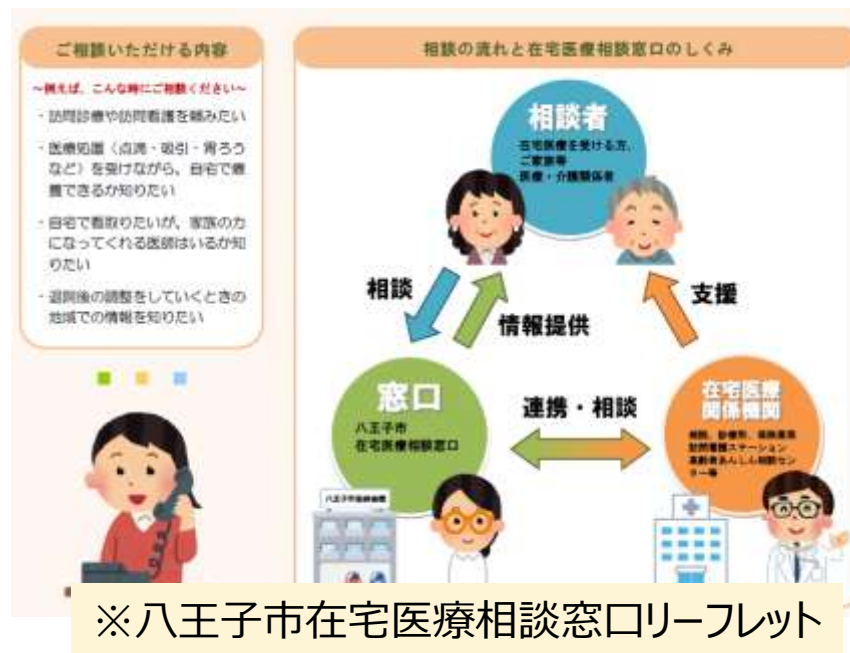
ご相談いただける内容

〜例えば、こんな時にご相談ください〜

・訪問診療や訪問看護を頼みたい

・医療処置（点滴・吸引・胃ろうなど）を受けながら、自宅で療養できるか知りたい

・自宅で看取りたいが、家族の力になってくれる医師はいるか知りたい

・退院後の調整をしていくときの地域での情報を知りたい

相談の流れと在宅医療相談窓口のしくみ

相談者
在宅医療を受ける方、ご家族等
医療・介護関係者

相談

情報提供

支援

窓口
八王子市
在宅医療相談窓口

連携・相談

在宅医療関係機関
病院、診療所、保険薬局
訪問看護ステーション
高齢者あんしん相談センター等

八王子市役所

※八王子市在宅医療相談窓口リーフレット